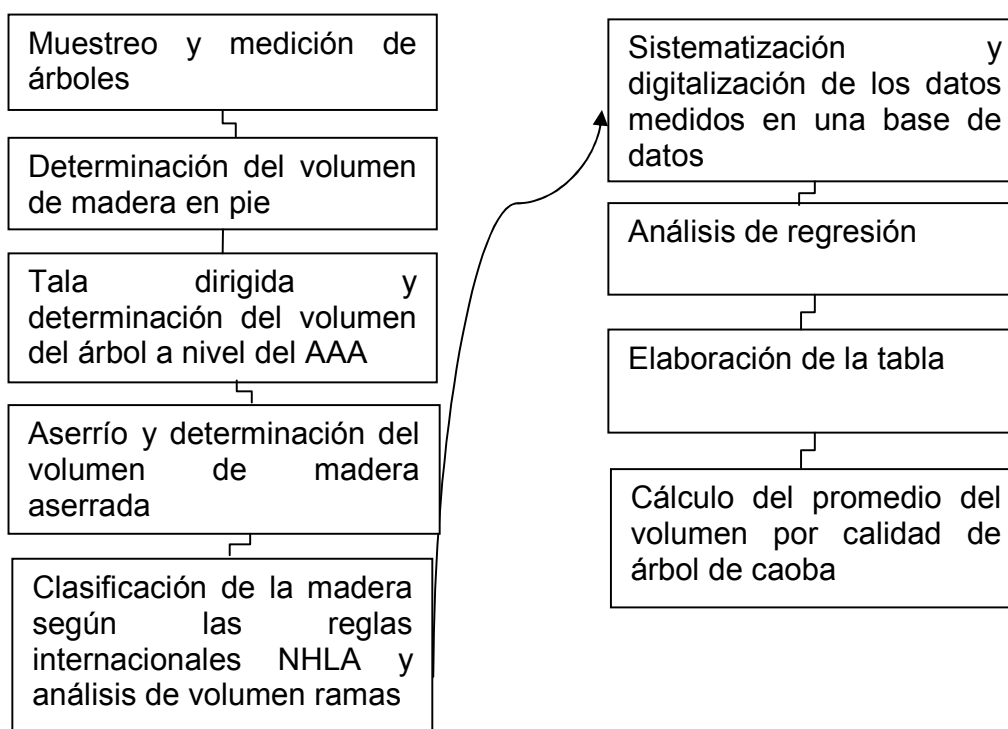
Muestreo y medición de árboles

Determinación del volumen de madera en pie

Tala dirigida y determinación del volumen del árbol a nivel del AAA

Aserrío y determinación del volumen de madera aserrada

Clasificación de la madera según las reglas internacionales NHLA y análisis de volumen ramas

Sistematización y digitalización de los datos medidos en una base de datos

Análisis de regresión

Elaboración de la tabla

Cálculo del promedio del volumen por calidad de árbol de caoba